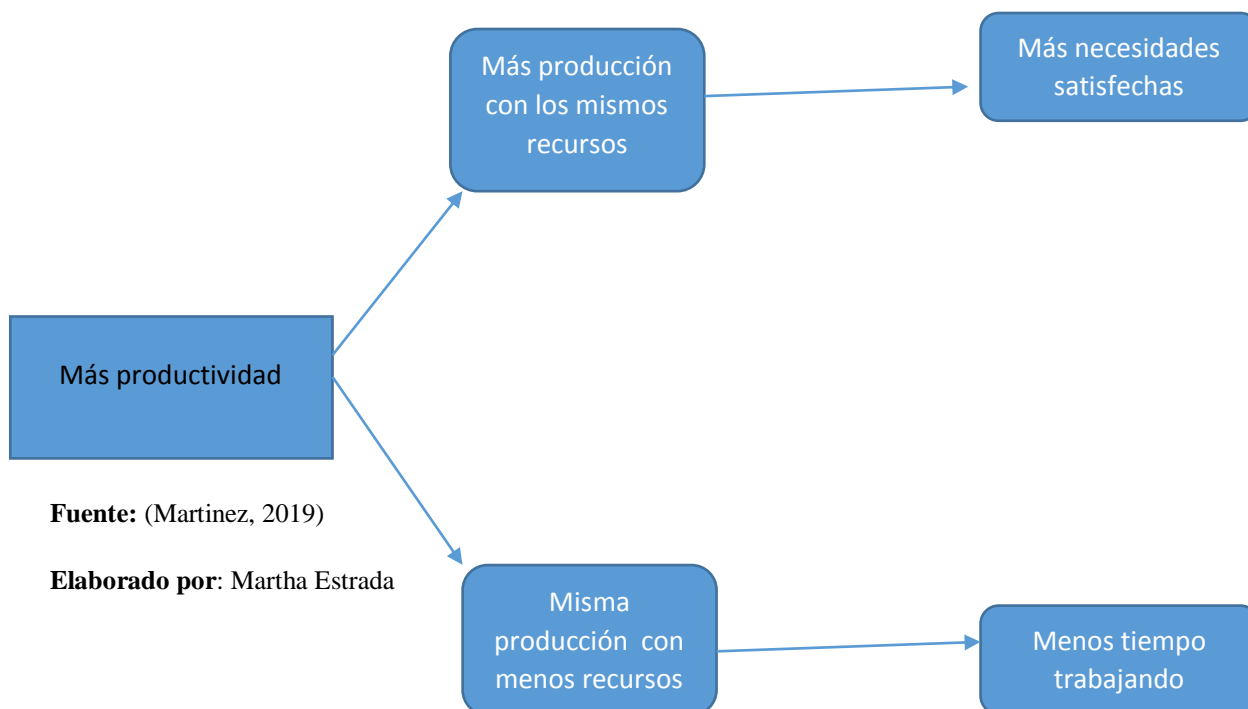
Más producción con los mismos recursos

Más necesidades satisfechas

Más productividad

Fuente: (Martinez, 2019)

Elaborado por: Martha Estrada

Misma producción con menos recursos

Menos tiempo trabajando